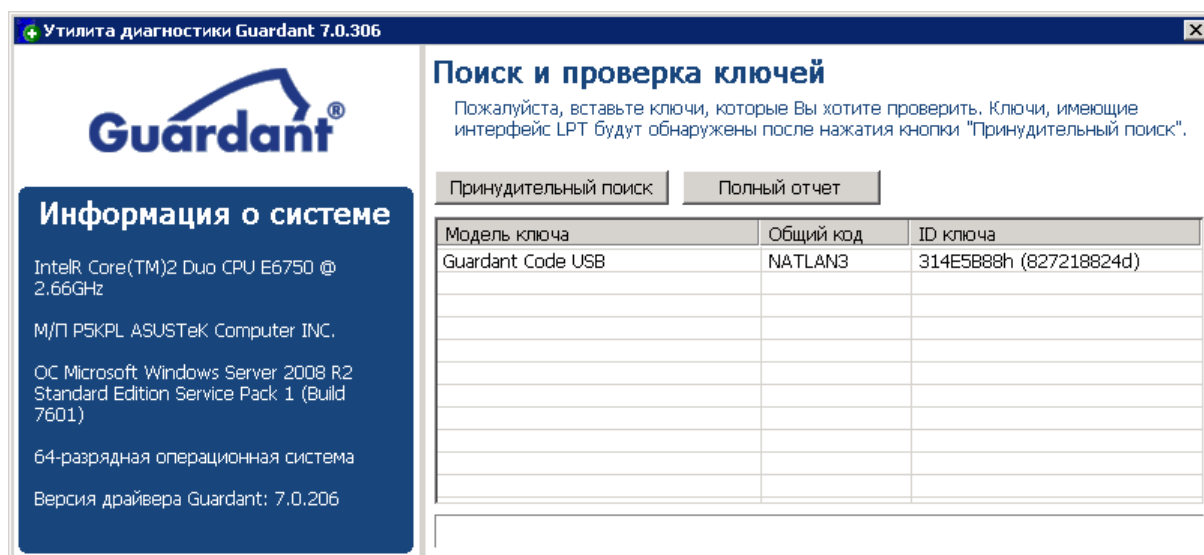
Утилита диагностики Guardant 7.0.306

Guardant®

Информация о системе

IntelR Core(TM)2 Duo CPU E6750 @ 2.66GHz

М/П P5KPL ASUSTeK Computer INC.

ОС Microsoft Windows Server 2008 R2 Standard Edition Service Pack 1 (Build 7601)

64-разрядная операционная система

Версия драйвера Guardant: 7.0.206

Поиск и проверка ключей

Пожалуйста, вставьте ключи, которые Вы хотите проверить. Ключи, имеющие интерфейс LPT будут обнаружены после нажатия кнопки "Принудительный поиск".

Принудительный поиск | Полный отчет

| Модель ключа | Общий код | ID ключа |
|---|---|---|
| Guardant Code USB | NATLAN3 | 314E5B88h (827218824d) |